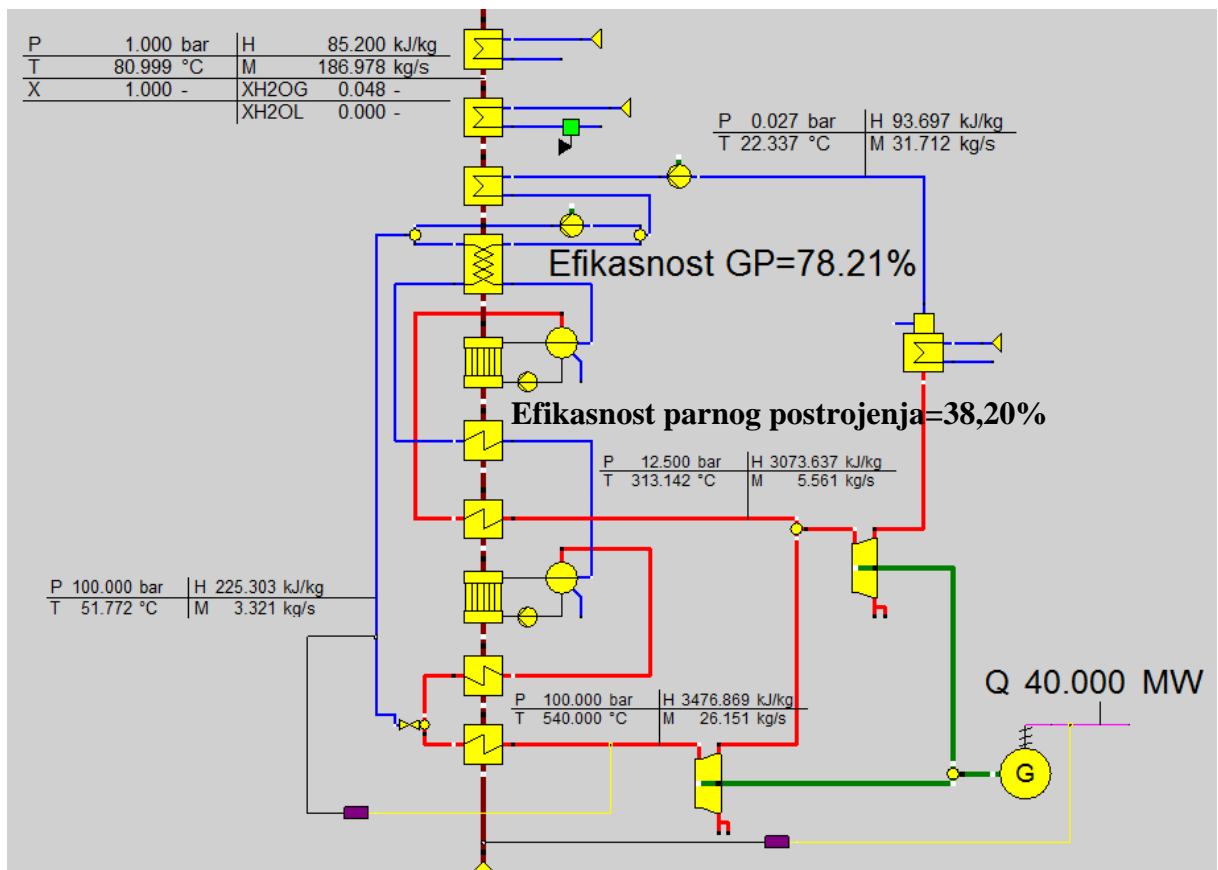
| P | 1.000 bar | H | 85.200 kJ/kg |
|---|---|---|---|
| T | 80.999 °C | M | 186.978 kg/s |
| X | 1.000 - | XH2OG | 0.048 - |
| | | XH2OL | 0.000 - |

| P 0.027 bar | H 93.697 kJ/kg |
|---|---|
| T 22.337 °C | M 31.712 kg/s |

Efikasnost GP=78.21%

Efikasnost parnog postrojenja=38,20%

| P 12.500 bar | H 3073.637 kJ/kg |
|---|---|
| T 313.142 °C | M 5.561 kg/s |

| P 100.000 bar | H 225.303 kJ/kg |
|---|---|
| T 51.772 °C | M 3.321 kg/s |

Q 40.000 MW

| P 100.000 bar | H 3476.869 kJ/kg |
|---|---|
| T 540.000 °C | M 26.151 kg/s |

G